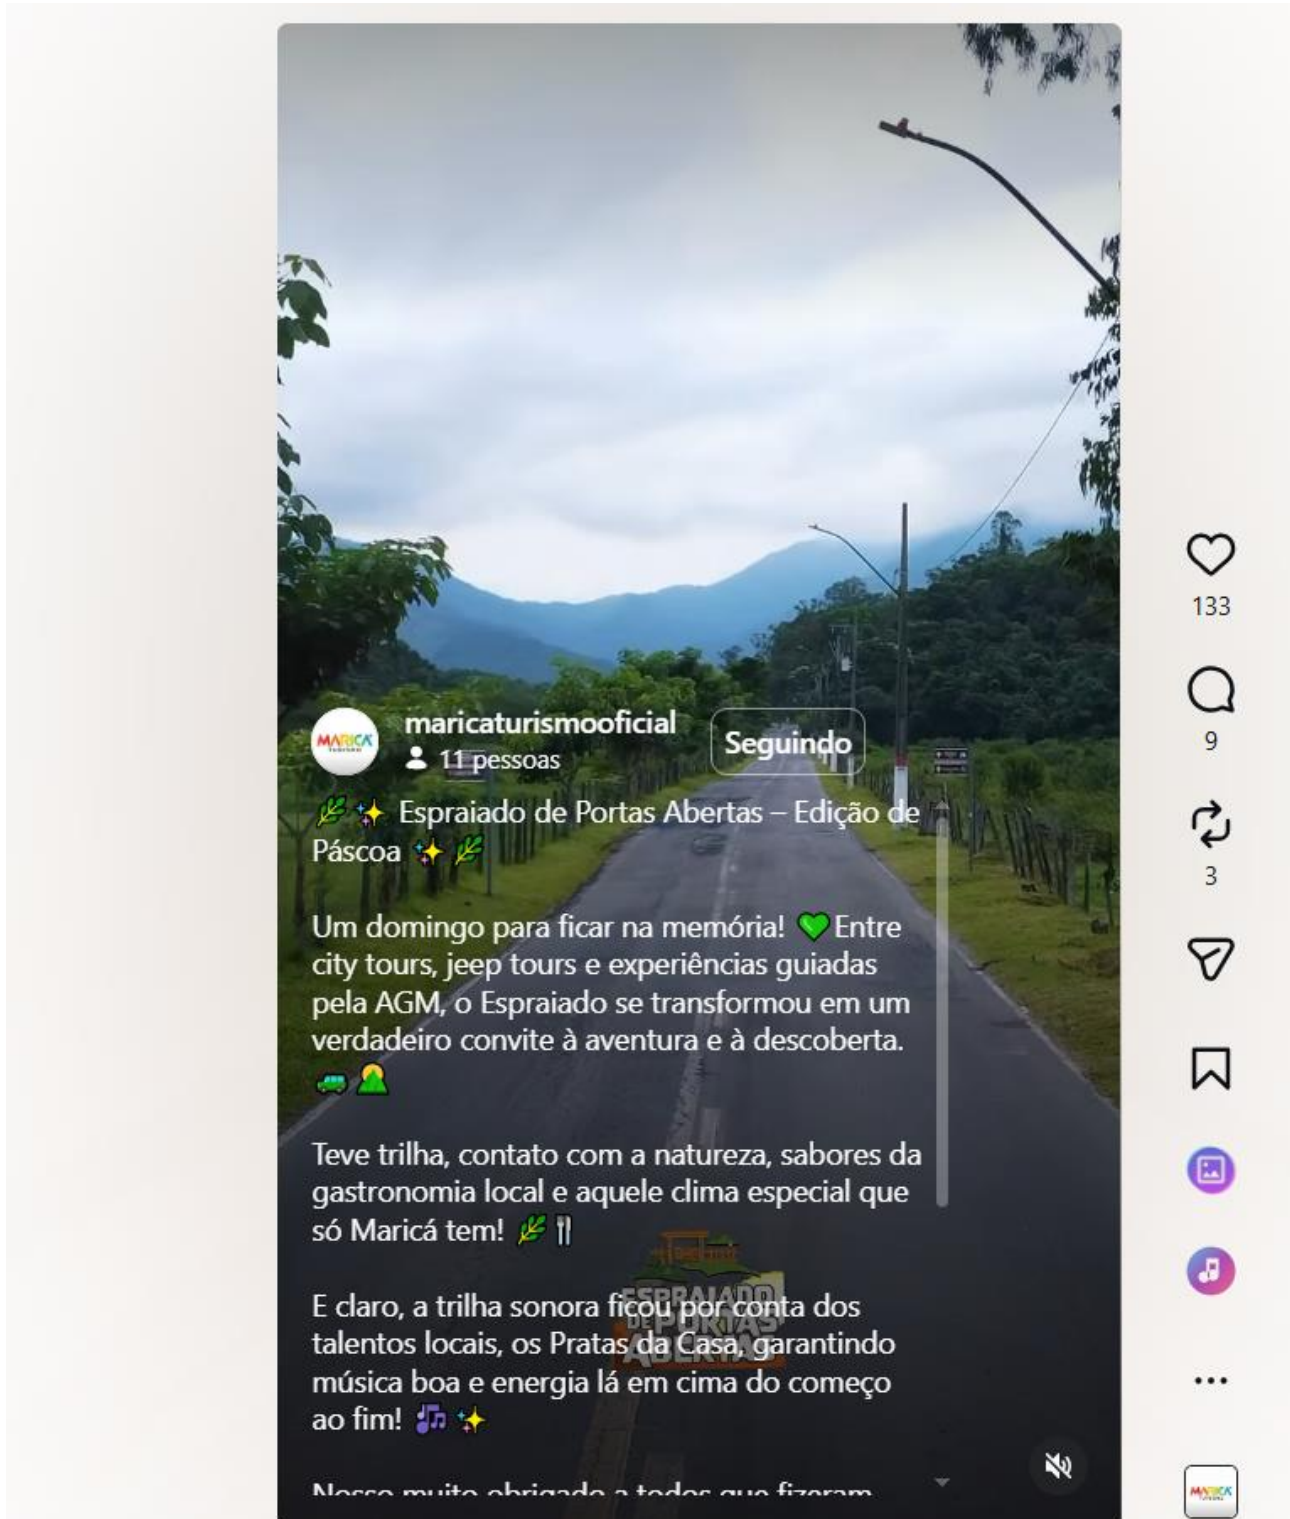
maricaturismooficial
11 pessoas
Seguindo

🌿✨ Espraiado de Portas Abertas – Edição de Páscoa ✨🌿

Um domingo para ficar na memória! 💚 Entre city tours, jeep tours e experiências guiadas pela AGM, o Espraiado se transformou em um verdadeiro convite à aventura e à descoberta. 🚙⛰️

Teve trilha, contato com a natureza, sabores da gastronomia local e aquele clima especial que só Maricá tem! 🌿🍴

E claro, a trilha sonora ficou por conta dos talentos locais, os Pratas da Casa, garantindo música boa e energia lá em cima do começo ao fim! 🎶✨

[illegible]

ESPRAIADO DE PORTAS ABERTAS

133
9
3
...